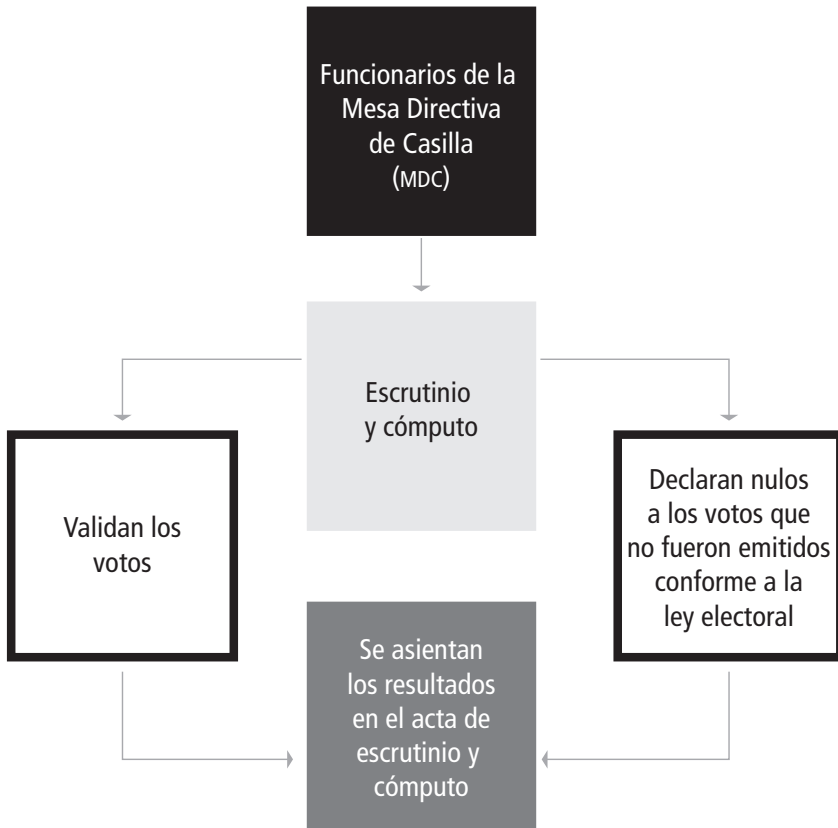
Funcionarios de la Mesa Directiva de Casilla (MDC)

Escrutinio y cómputo

Validan los votos

Declaran nulos a los votos que no fueron emitidos conforme a la ley electoral

Se asientan los resultados en el acta de escrutinio y cómputo